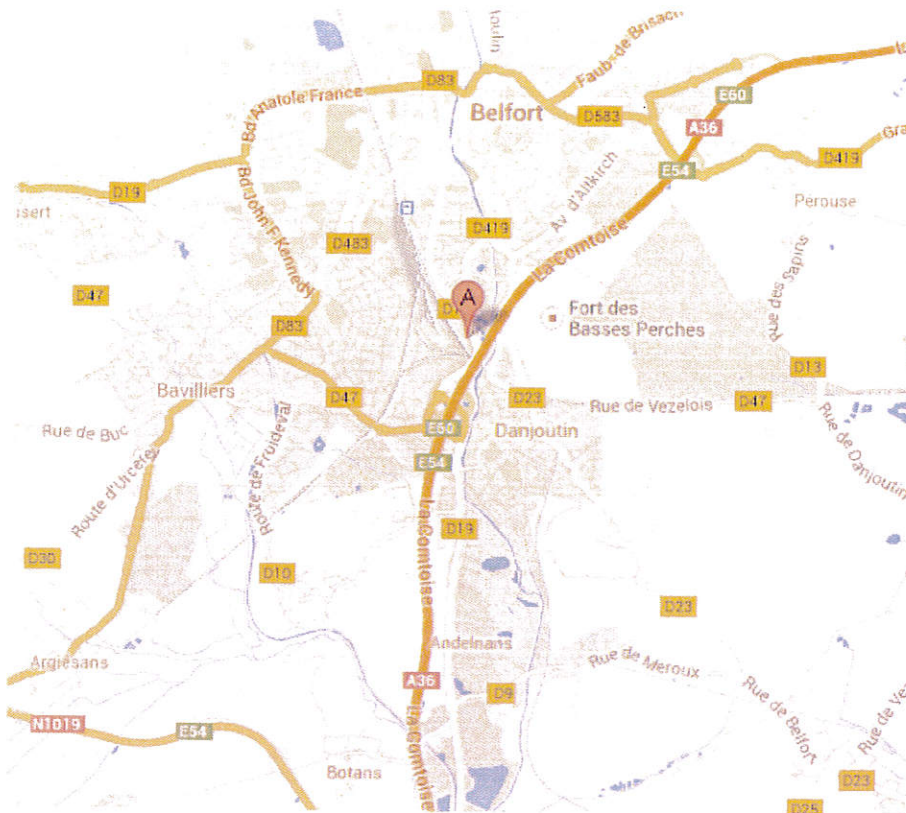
Toulin
Faub de Brisach
Bd Anatole France
D83
Belfort
E60
D583
A36
D19
Bd John F. Kennedy
Av d'Altkirch
E54
D419
ssert
D483
D419
La Comtoise
Perouse
D47
A
D
Fort des Basses Perches
Rue des Sapins
D83
D13
Bavilliers
D47
D23
Rue de Vezelois
D47
Rue de Buc
E50
Danjoutin
Rue de Danjoutin
Route d'Urcerey
Route de Froideval
E54
D19
La Comtoise
D30
D10
D23
Andelnans
Rue de Meroux
Argiesans
A36
D9
Rue de Belfort
N1019
E54
La Comtoise
Botans
D23
D25